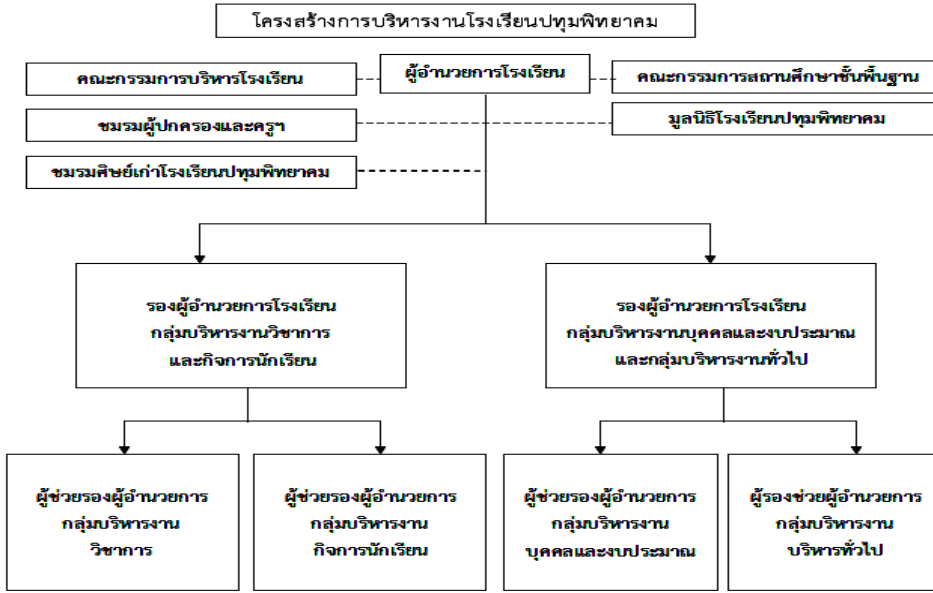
โครงสร้างการบริหารงานโรงเรียนปทุมพิทยาคม

คณะกรรมการบริหารโรงเรียน

ผู้อำนวยการโรงเรียน

คณะกรรมการสถานศึกษาขั้นพื้นฐาน

ชมรมผู้ปกครองและครูฯ

มูลนิธิโรงเรียนปทุมพิทยาคม

ชมรมศิษย์เก่าโรงเรียนปทุมพิทยาคม

รองผู้อำนวยการโรงเรียน กลุ่มบริหารงานวิชาการ และกิจการนักเรียน

รองผู้อำนวยการโรงเรียน กลุ่มบริหารงานบุคคลและงบประมาณ และกลุ่มบริหารงานทั่วไป

ผู้ช่วยรองผู้อำนวยการ กลุ่มบริหารงาน วิชาการ

ผู้ช่วยรองผู้อำนวยการ กลุ่มบริหารงาน กิจการนักเรียน

ผู้ช่วยรองผู้อำนวยการ กลุ่มบริหารงาน บุคคลและงบประมาณ

ผู้รองช่วยผู้อำนวยการ กลุ่มบริหารงาน บริหารทั่วไป